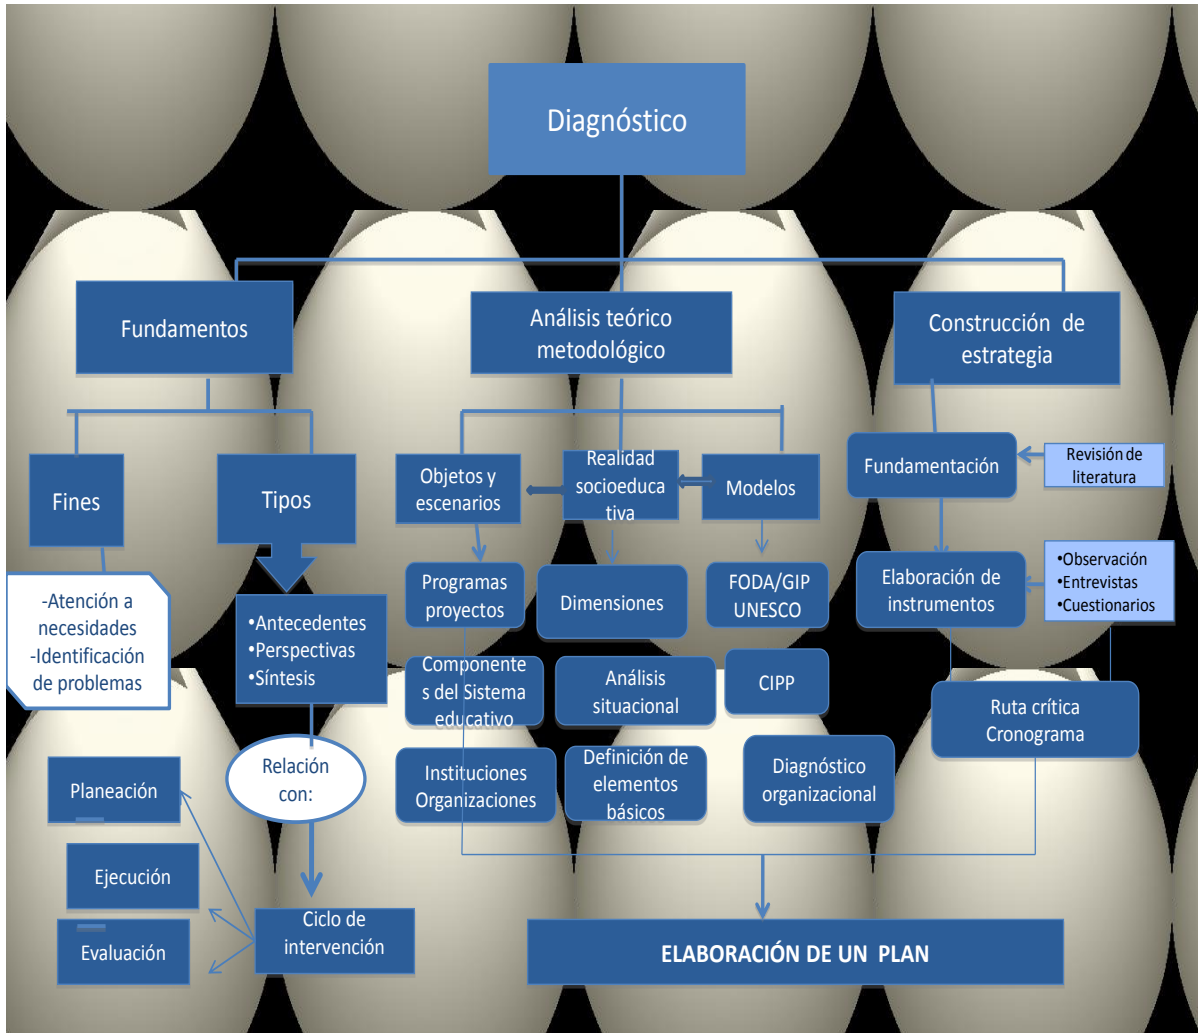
Diagnóstico

Fundamentos

Análisis teórico metodológico

Construcción de estrategia

Fines

Tipos

-Atención a necesidades
-Identificación de problemas

•Antecedentes
•Perspectivas
•Síntesis

Relación con:

Planeación

Ejecución

Evaluación

Ciclo de intervención

Objetos y escenarios

Realidad socioeducativa

Modelos

Programas proyectos

Dimensiones

FODA/GIP UNESCO

Componentes del Sistema educativo

Análisis situacional

CIPP

Instituciones Organizaciones

Definición de elementos básicos

Diagnóstico organizacional

Fundamentación

Revisión de literatura

Elaboración de instrumentos

•Observación
•Entrevistas
•Cuestionarios

Ruta crítica Cronograma

ELABORACIÓN DE UN PLAN